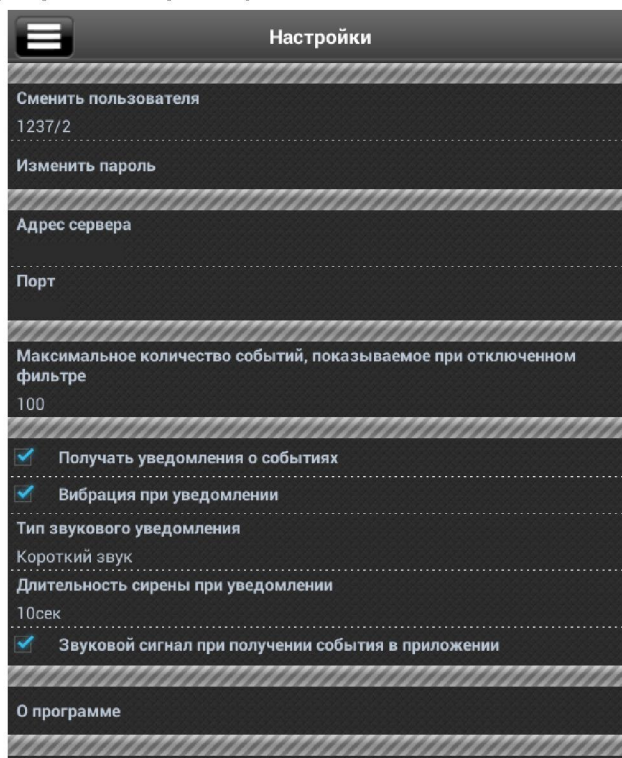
Настройки

Сменить пользователя
1237/2

Изменить пароль

Адрес сервера

Порт

Максимальное количество событий, показываемое при отключенном фильтре
100

Получать уведомления о событиях

Вибрация при уведомлении

Тип звукового уведомления
Короткий звук

Длительность сирены при уведомлении
10сек

Звуковой сигнал при получении события в приложении

О программе